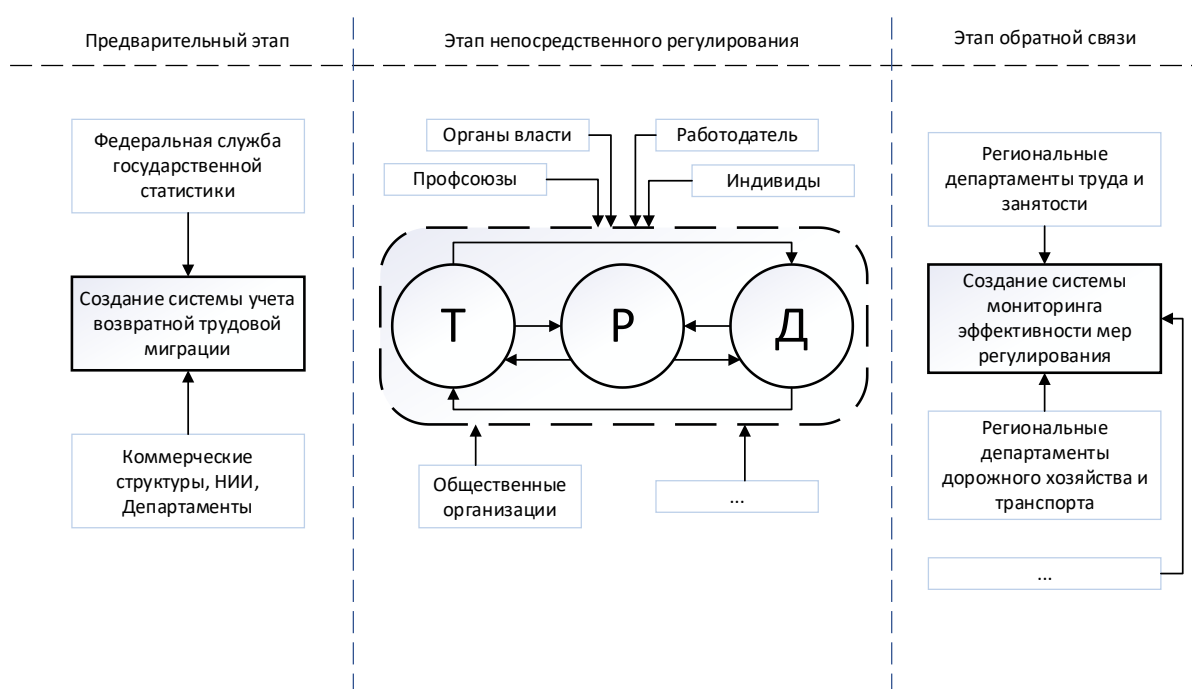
Предварительный этап

Федеральная служба государственной статистики

Создание системы учета возвратной трудовой миграции

Коммерческие структуры, НИИ, Департаменты

Этап непосредственного регулирования

Органы власти

Работодатель

Профсоюзы

Индивиды

Т

Р

Д

Общественные организации

...

Этап обратной связи

Региональные департаменты труда и занятости

Создание системы мониторинга эффективности мер регулирования

Региональные департаменты дорожного хозяйства и транспорта

...